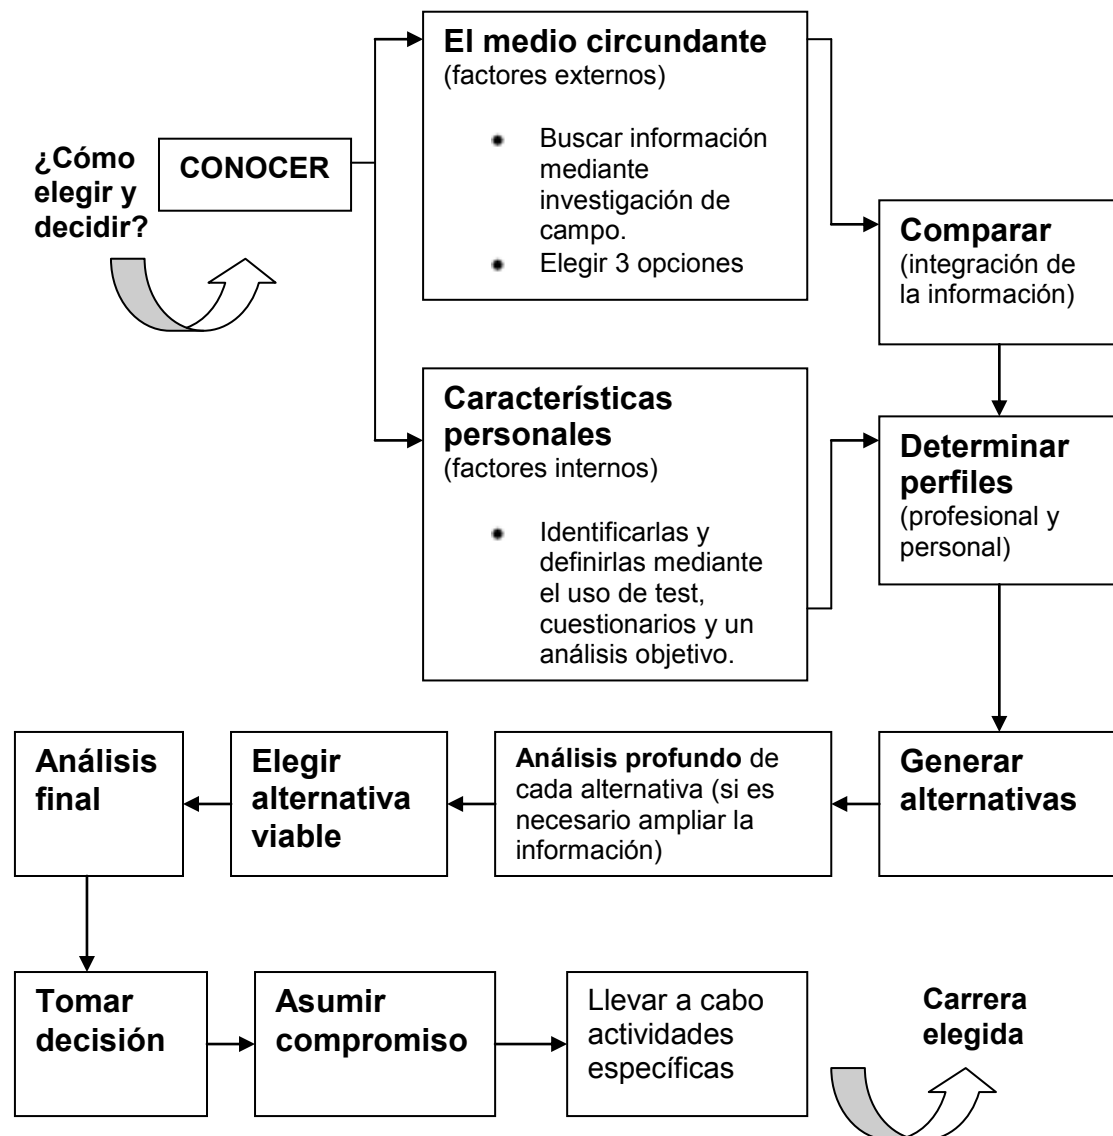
¿Cómo elegir y decidir?

CONOCER

El medio circundante
(factores externos)

- Buscar información mediante investigación de campo.
- Elegir 3 opciones

Características personales
(factores internos)

- Identificarlas y definirlas mediante el uso de test, cuestionarios y un análisis objetivo.

Comparar
(integración de la información)

Determinar perfiles
(profesional y personal)

Generar alternativas

Análisis profundo de cada alternativa (si es necesario ampliar la información)

Elegir alternativa viable

Análisis final

Tomar decisión

Asumir compromiso

Llevar a cabo actividades específicas

Carrera elegida